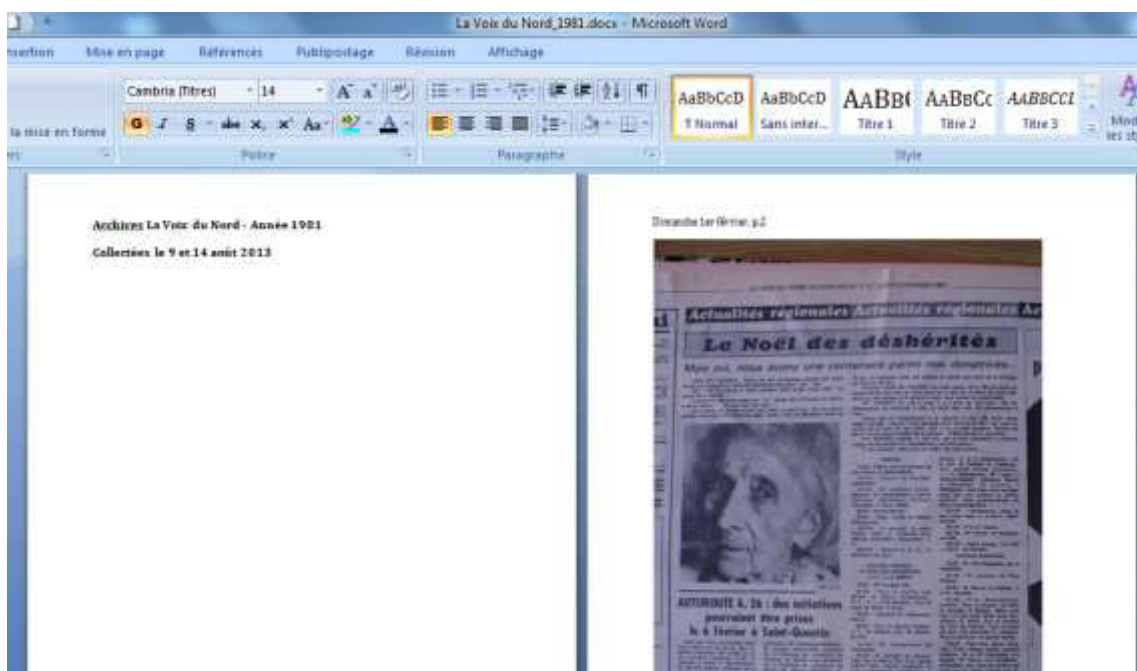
La Voix du Nord_1981.docx - Microsoft Word

Insertion Mise en page Références Publipostage Révision Affichage

Cambria (Titres) 14

la mise en forme

Police Paragraphe Style

AaBbCcD ¶ Normal AaBbCcD Sans inter... AaBb( Titre 1 AaBbCc Titre 2 AaBbCcI Titre 3

Modi les st

Archives La Voix du Nord - Année 1981

Collectées le 9 et 14 août 2013

Dimanche 1er février, p.2

Actualités régionales Actualités régionales

Le Noël des déshérités

AUTOROUTE A. 26 : des initiatives pourraient être prises le 6 février à Saint-Quentin